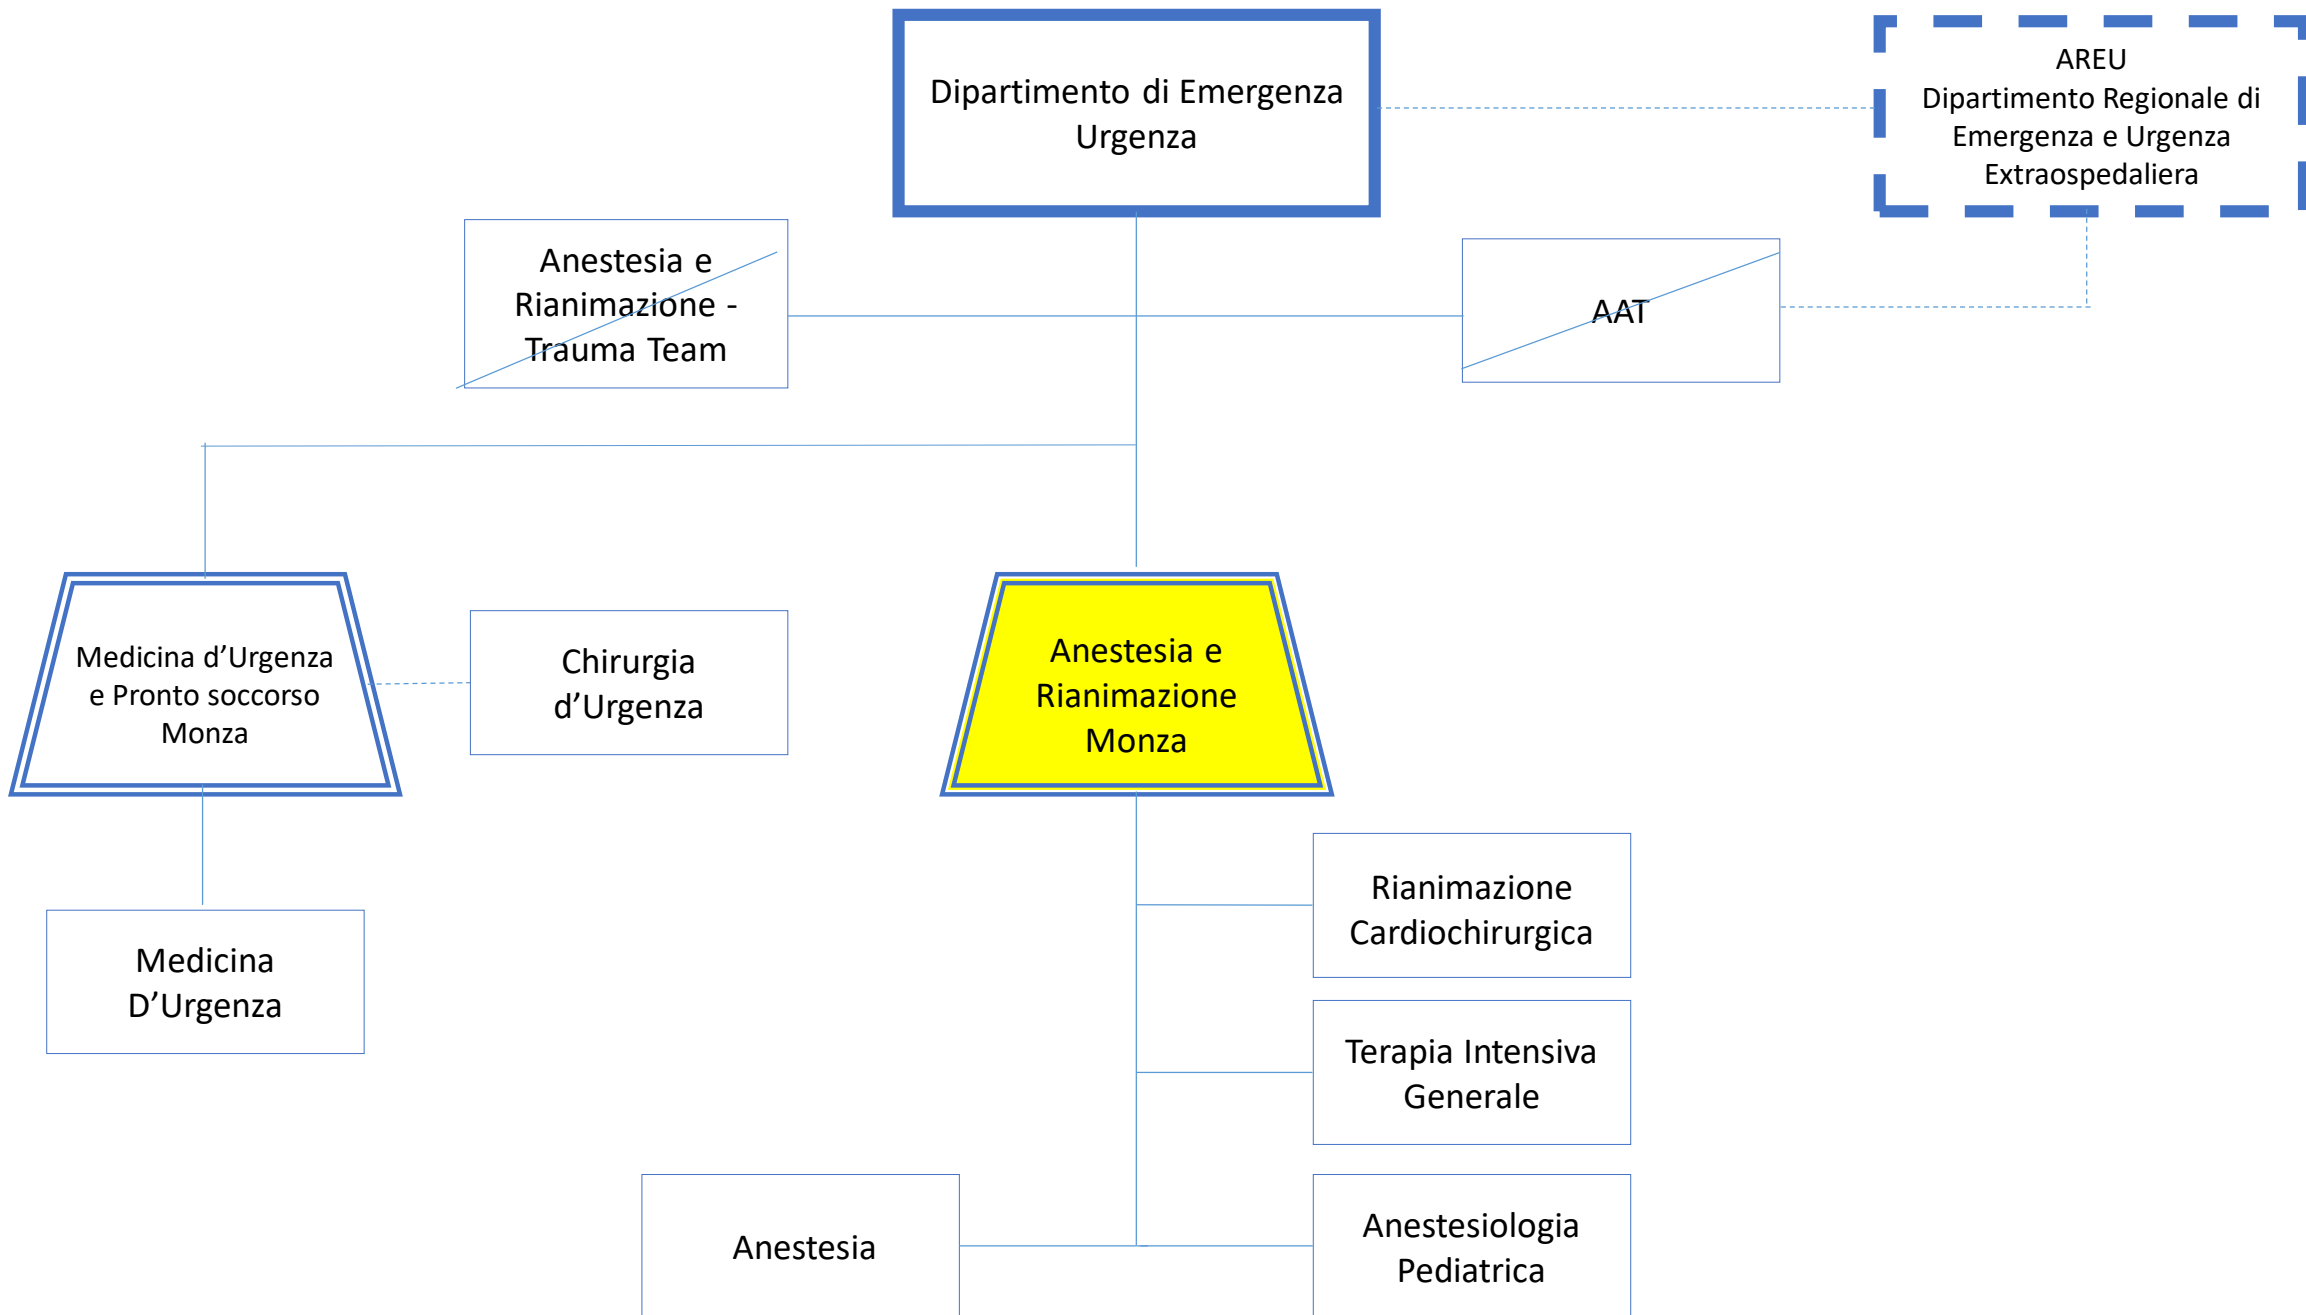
Dipartimento di Emergenza Urgenza

AREU
Dipartimento Regionale di Emergenza e Urgenza Extraospedaliera

Anestesia e Rianimazione - Trauma Team

AAT

Medicina d’Urgenza e Pronto soccorso Monza

Chirurgia d’Urgenza

Anestesia e Rianimazione Monza

Medicina D’Urgenza

Rianimazione Cardiochirurgica

Terapia Intensiva Generale

Anestesia

Anestesiologia Pediatrica